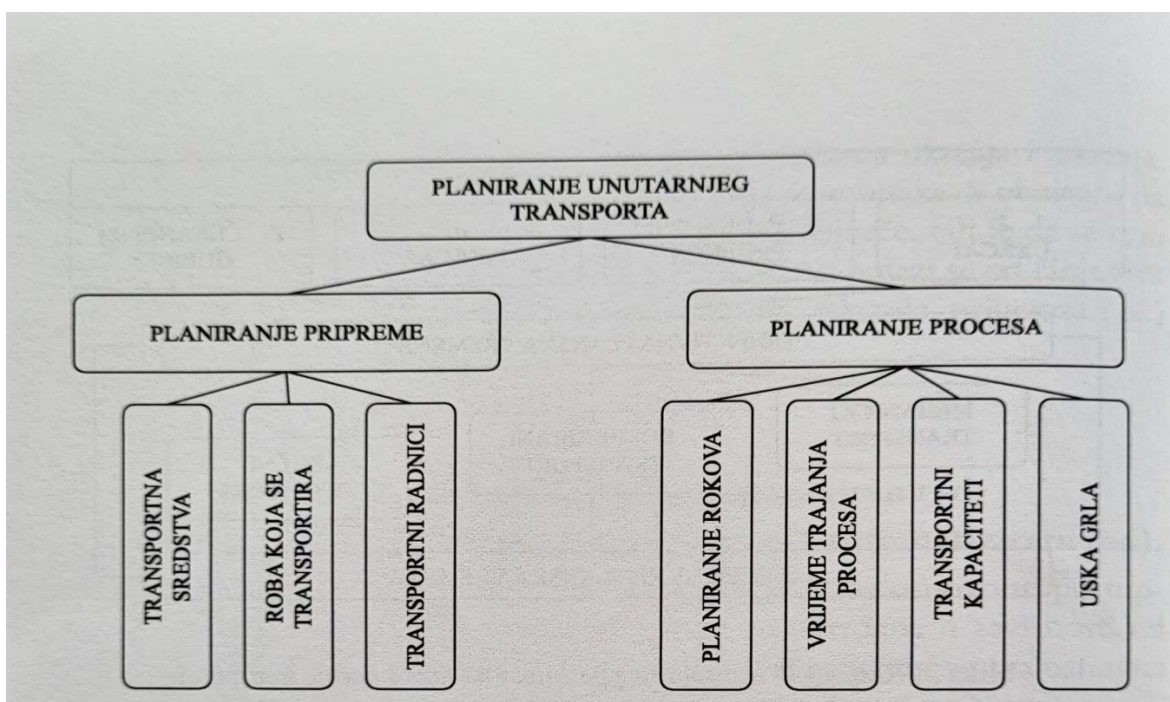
PLANIRANJE UNUTARNJEG TRANSPORTA

PLANIRANJE PRIPREME

PLANIRANJE PROCESA

TRANSPORTNA SREDSTVA

ROBA KOJA SE TRANSPORTIRA

TRANSPORTNI RADNICI

PLANIRANJE ROKOVA

VRIJEME TRAJANJA PROCESA

TRANSPORTNI KAPACITETI

USKA GRLA